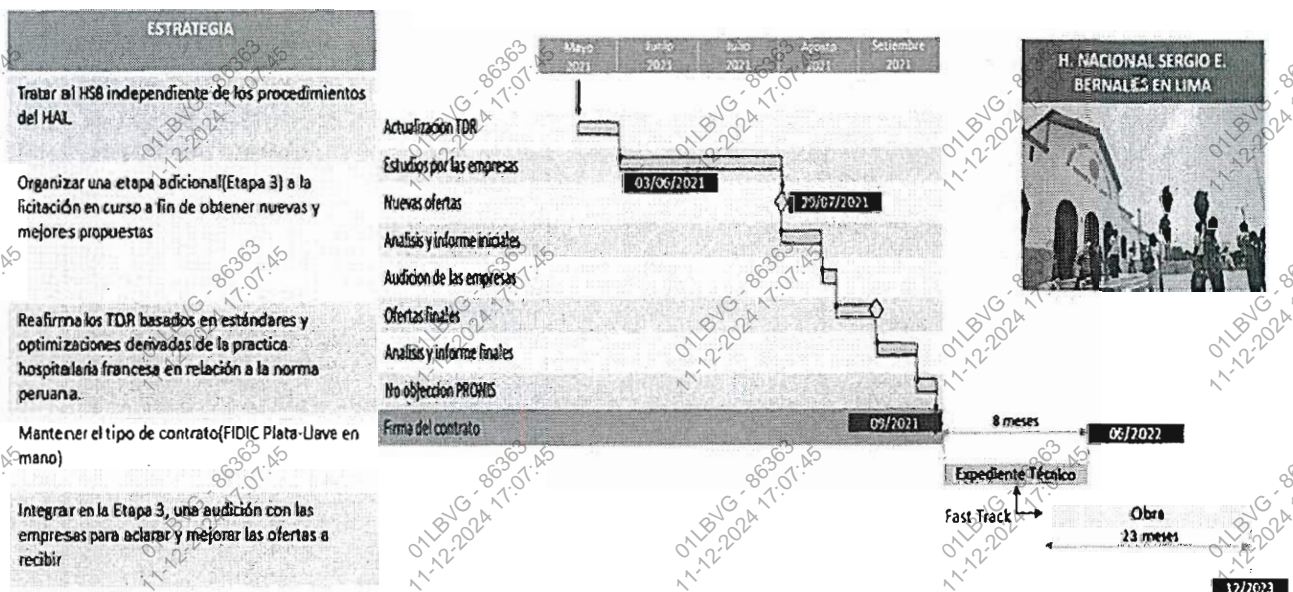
ESTRATEGIA

Tratar al HSB independiente de los procedimientos del HAL

Organizar una etapa adicional(Etapa 3) a la licitación en curso a fin de obtener nuevas y mejores propuestas

Reafirma los TDR basados en estándares y optimizaciones derivadas de la practica hospitalaria francesa en relación a la norma peruana.

Mantener el tipo de contrato(FIDIC Plata-Llave en mano)

Integrar en la Etapa 3, una audición con las empresas para aclarar y mejorar las ofertas a recibir

| Mayo 2021 | Junio 2021 | Julio 2021 | Agosto 2021 | Setiembre 2021 |
|---|---|---|---|---|

Actualización TDR
Estudios por las empresas
03/06/2021
Nuevas ofertas
29/07/2021
Analisis y informe iniciales
Audicion de las empresas
Ofertas finales
Analisis y informe finales
No objeccion PRONIS
Firma del contrato
09/2021

8 meses
06/2022
Expediente Técnico
Fast Track
Obra
23 meses
12/2023

H. NACIONAL SERGIO E. BERNALES EN LIMA

01LBVG - 86363
11-12-2024 17:07:45